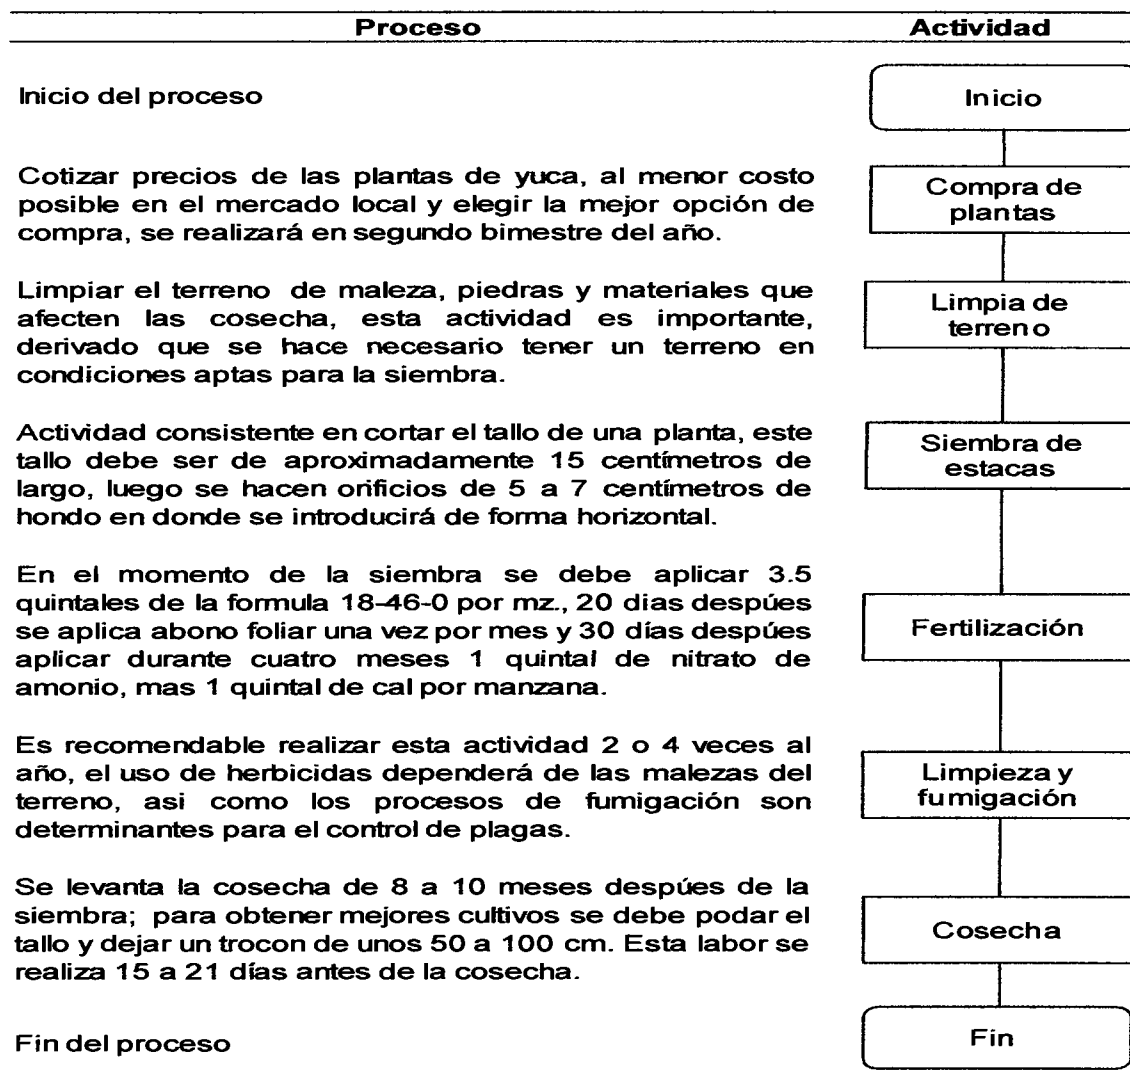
| Proceso | Actividad |
|---|---|
| Inicio del proceso | Inicio |
| Cotizar precios de las plantas de yuca, al menor costo posible en el mercado local y elegir la mejor opción de compra, se realizará en segundo bimestre del año. | Compra de plantas |
| Limpiar el terreno de maleza, piedras y materiales que afecten las cosecha, esta actividad es importante, derivado que se hace necesario tener un terreno en condiciones aptas para la siembra. | Limpia de terreno |
| Actividad consistente en cortar el tallo de una planta, este tallo debe ser de aproximadamente 15 centímetros de largo, luego se hacen orificios de 5 a 7 centímetros de hondo en donde se introducirá de forma horizontal. | Siembra de estacas |
| En el momento de la siembra se debe aplicar 3.5 quintales de la formula 18-46-0 por mz., 20 dias despúes se aplica abono foliar una vez por mes y 30 días despúes aplicar durante cuatro meses 1 quintal de nitrato de amonio, mas 1 quintal de cal por manzana. | Fertilización |
| Es recomendable realizar esta actividad 2 o 4 veces al año, el uso de herbicidas dependerá de las malezas del terreno, asi como los procesos de fumigación son determinantes para el control de plagas. | Limpieza y fumigación |
| Se levanta la cosecha de 8 a 10 meses despúes de la siembra; para obtener mejores cultivos se debe podar el tallo y dejar un trocon de unos 50 a 100 cm. Esta labor se realiza 15 a 21 días antes de la cosecha. | Cosecha |
| Fin del proceso | Fin |